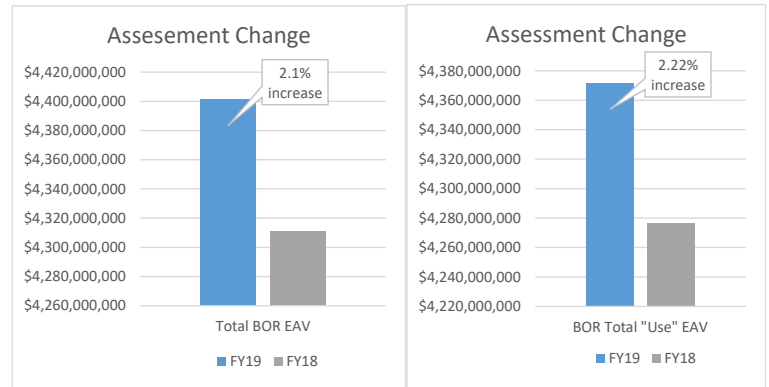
Assesement Change

$4,420,000,000
$4,400,000,000
$4,380,000,000
$4,360,000,000
$4,340,000,000
$4,320,000,000
$4,300,000,000
$4,280,000,000
$4,260,000,000

2.1% increase

Total BOR EAV

FY19 FY18

Assessment Change

$4,380,000,000
$4,360,000,000
$4,340,000,000
$4,320,000,000
$4,300,000,000
$4,280,000,000
$4,260,000,000
$4,240,000,000
$4,220,000,000

2.22% increase

BOR Total "Use" EAV

FY19 FY18